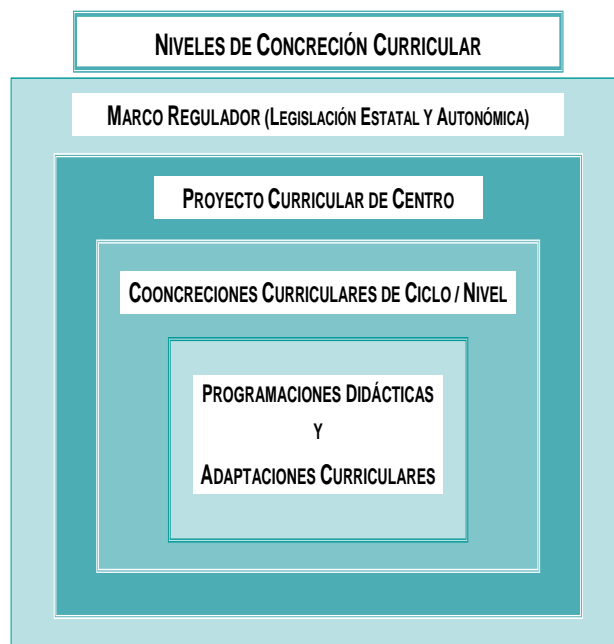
NIVELES DE CONCRECIÓN CURRICULAR

MARCO REGULADOR (LEGISLACIÓN ESTATAL Y AUTONÓMICA)

PROYECTO CURRICULAR DE CENTRO

COONCRECIONES CURRICULARES DE CICLO / NIVEL

PROGRAMACIONES DIDÁCTICAS

Y

ADAPTACIONES CURRICULARES